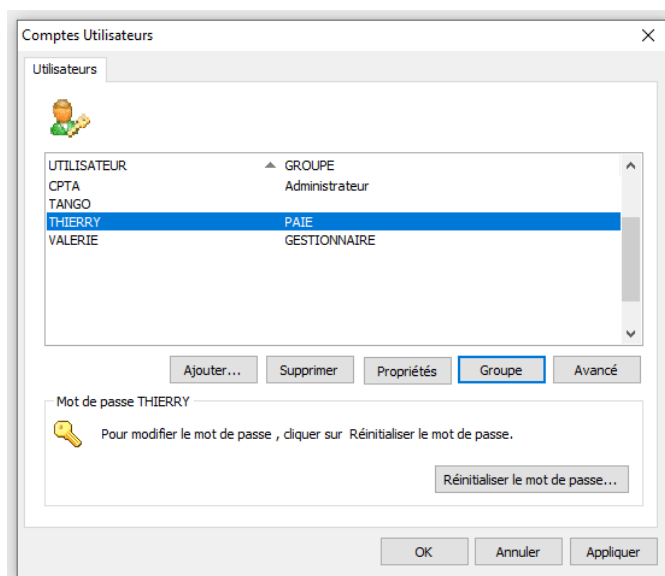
Comptes Utilisateurs

Utilisateurs

| UTILISATEUR | GROUPE |
|---|---|
| CPTA | Administrateur |
| TANGO | |
| THIERRY | PAIE |
| VALERIE | GESTIONNAIRE |

Ajouter... Supprimer Propriétés Groupe Avancé

Mot de passe THIERRY

Pour modifier le mot de passe , cliquer sur Réinitialiser le mot de passe.

Réinitialiser le mot de passe...

OK Annuler Appliquer